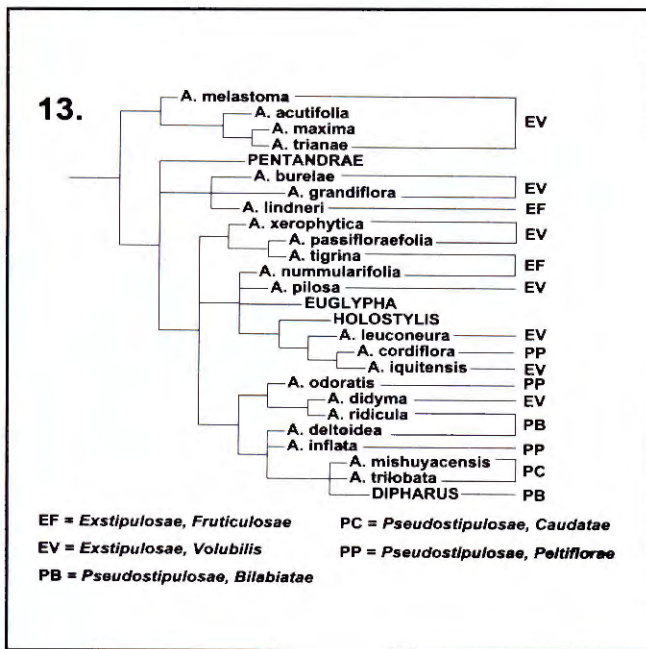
13.

A. melastoma
A. acutifolia
A. maxima
A. trianae
EV
PENTANDRAE
A. burelae
A. grandiflora
EV
A. lindneri
EF
A. xerophytica
A. passifloraefolia
EV
A. tigrina
A. nummularifolia
EF
A. pilosa
EV
EUGLYPHA
HOLOSTYLIS
A. leuconeura
EV
A. cordiflora
PP
A. iquitensis
EV
A. odoratis
PP
A. didyma
EV
A. ridicula
A. deltoidea
PB
A. inflata
PP
A. mishuyacensis
A. trilobata
PC
DIPHARUS
PB

EF = Exstipulosae, Fruticulosae
EV = Exstipulosae, Volubilis
PB = Pseudostipulosae, Bilabiatae
PC = Pseudostipulosae, Caudatae
PP = Pseudostipulosae, Peltiflorae